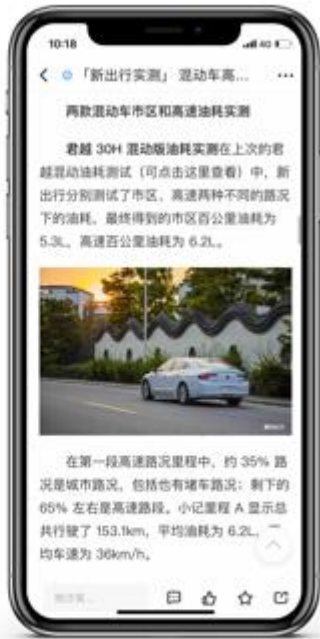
10:18

「新出行实测」 混动车高...

两款混动车市区和高速油耗实测

君越 30H 混动版油耗实测在上次的君越混动油耗测试（可点击这里查看）中，新出行分别测试了市区、高速两种不同的路况下的油耗。最终得到的市区百公里油耗为 5.3L，高速百公里油耗为 6.2L。

在第一段高速路况里程中，约 35% 路况是城市路况，包括也有堵车路况；剩下的 65% 左右是高速路况，小记里程 A 显示总共行驶了 153.1km，平均油耗为 6.2L，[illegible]均车速为 36km/h。

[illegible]